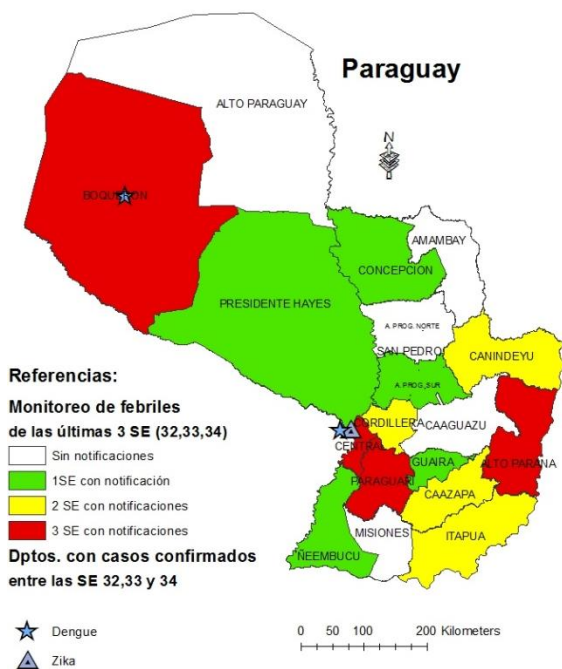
Paraguay

ALTO PARAGUAY

N

BOQUERON

AMAMBAY

CONCEPCION

PRESIDENTE HAYES

A. PROG. NORTE

SAN PEDRO

CANINDEYU

A. PROG. SUR

CORDILLERA

CAAGUAZU

CENTRAL

GUAIRA

ALTO PARANA

PARAGUARI

CAAZAPA

MISIONES

ITAPUA

NEEMBUCU

Referencias:

Monitoreo de febriles de las últimas 3 SE (32,33,34)

Sin notificaciones

1SE con notificación

2 SE con notificaciones

3 SE con notificaciones

Dptos. con casos confirmados entre las SE 32,33 y 34

Dengue

Zika

0 50 100 200 Kilometers